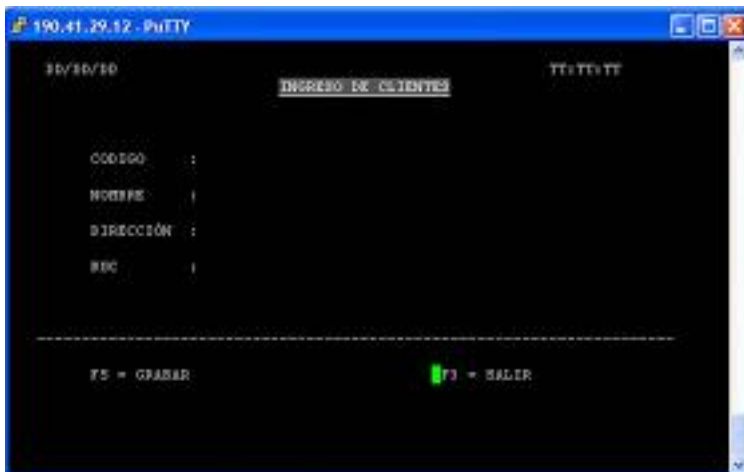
190.41.29.12 - PuTTY

DD/DD/DD

INGRESO DE CLIENTES

TT:TT:TT

CODIGO :

NOMBRE :

DIRECCIÓN :

RUC :

--------------------------------------------------------------------------------

F5 = GRABAR

F3 = SALIR